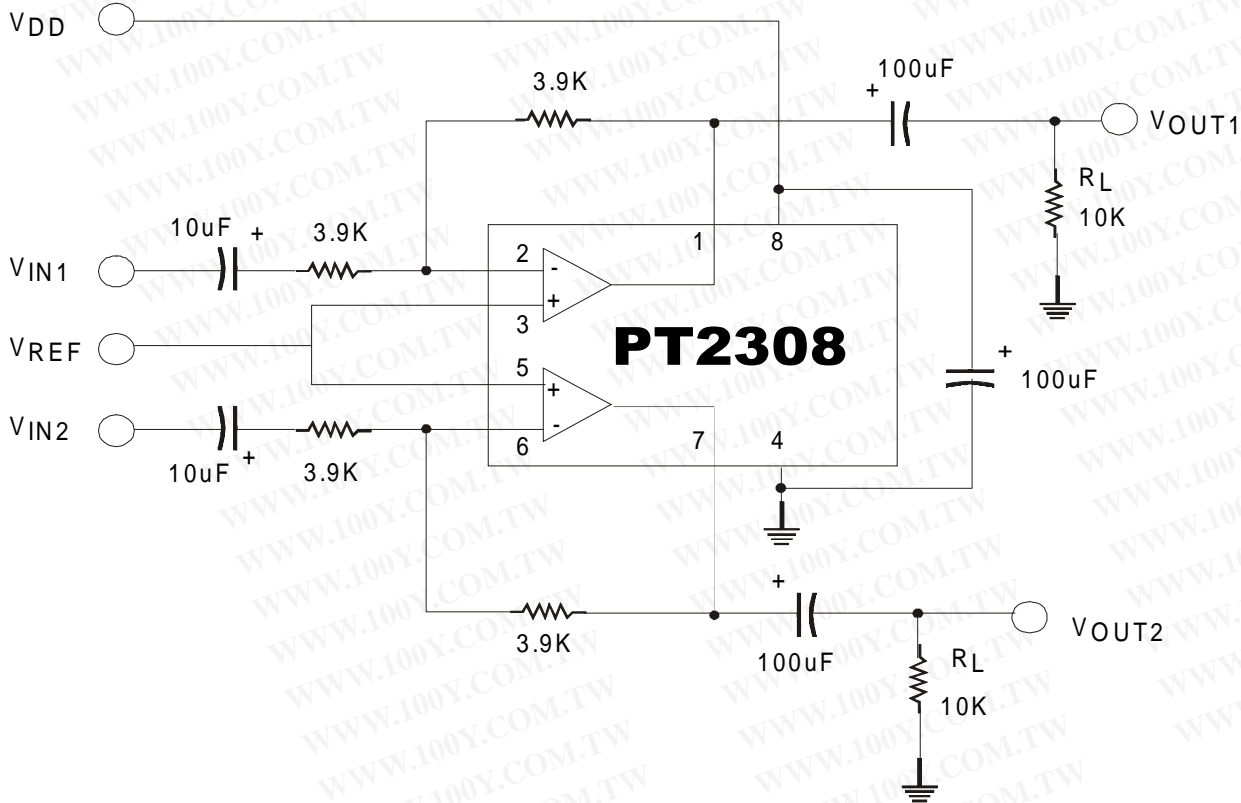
$V_{DD}$

3.9K

100uF
+

$V_{OUT1}$

$R_L$
10K

10uF
+
3.9K

$V_{IN1}$

2
-
+
3

1

8

$V_{REF}$

PT2308

5
+
-
6

7

4

+
100uF

$V_{IN2}$

10uF
+
3.9K

+

3.9K

100uF

$V_{OUT2}$

$R_L$
10K

WWW.100Y.COM.TW